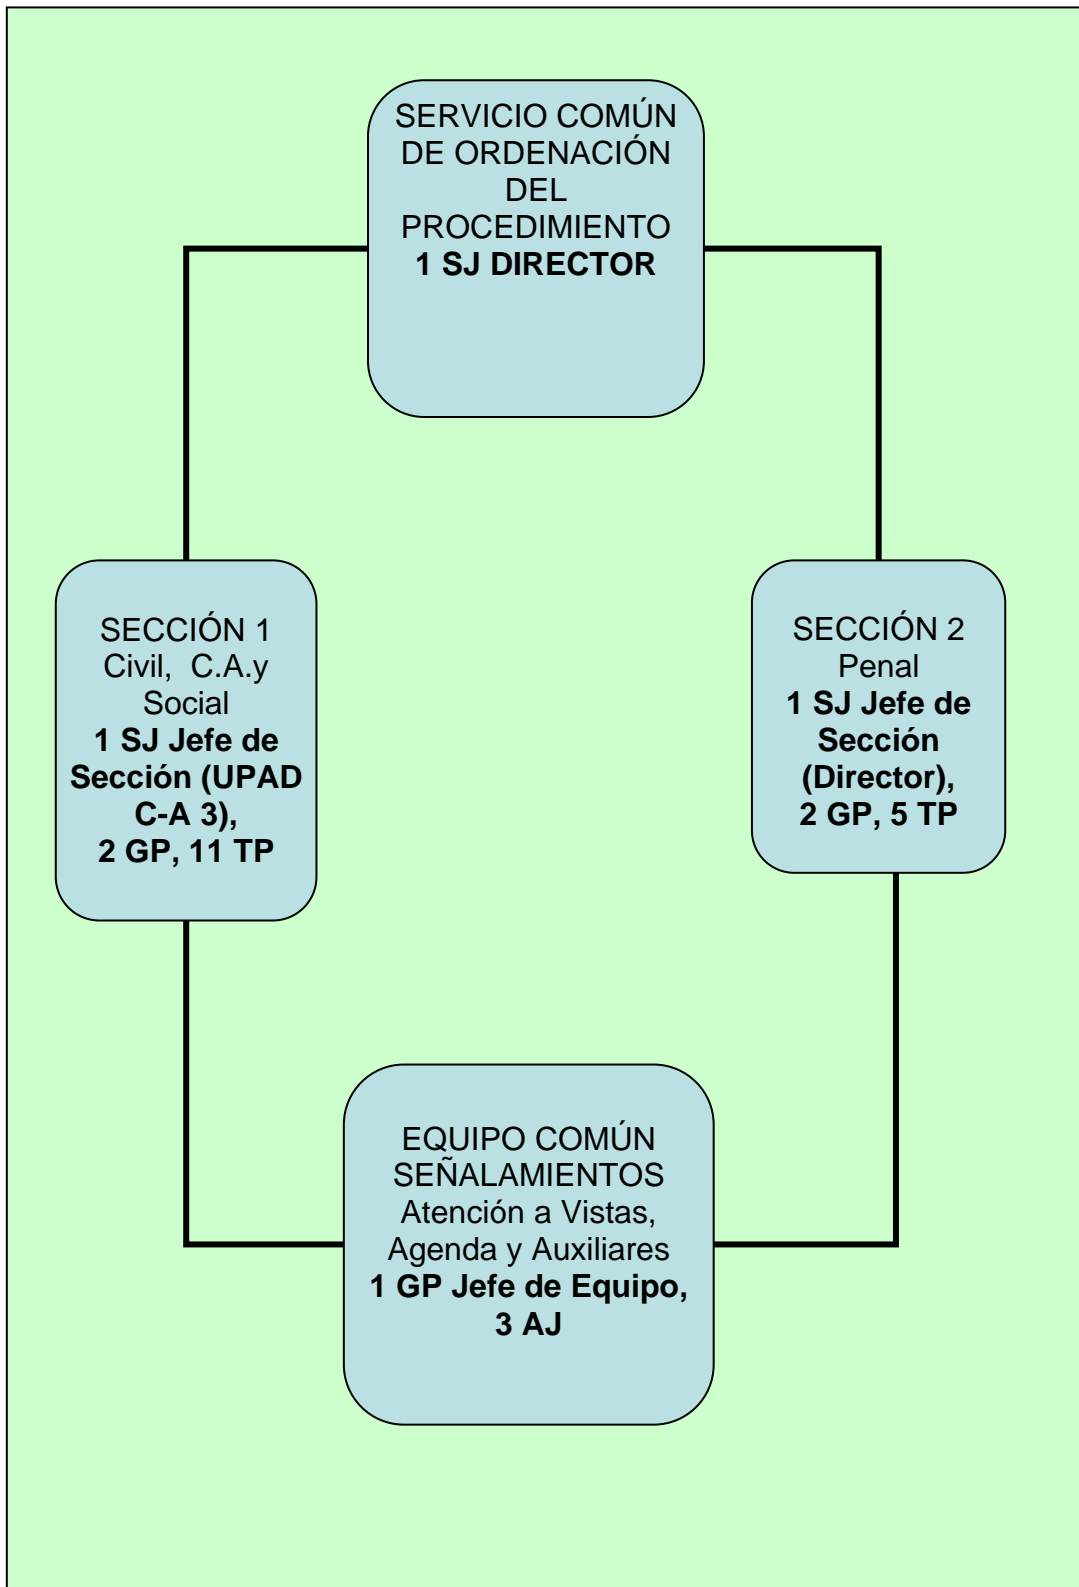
SERVICIO COMÚN DE ORDENACIÓN DEL PROCEDIMIENTO
1 SJ DIRECTOR

SECCIÓN 1
Civil, C.A.y Social
1 SJ Jefe de Sección (UPAD C-A 3),
2 GP, 11 TP

SECCIÓN 2
Penal
1 SJ Jefe de Sección (Director),
2 GP, 5 TP

EQUIPO COMÚN SEÑALAMIENTOS
Atención a Vistas, Agenda y Auxiliares
1 GP Jefe de Equipo,
3 AJ